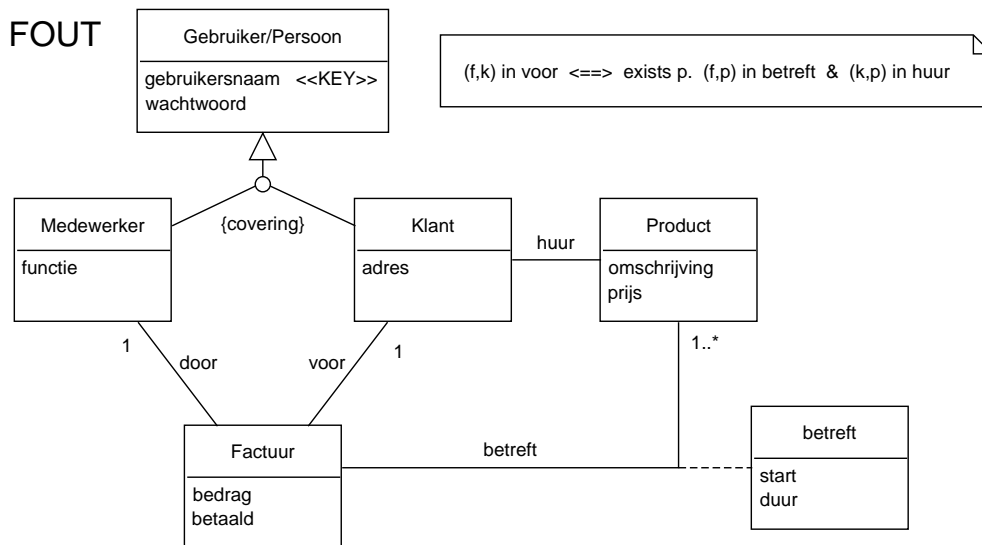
FOUT

Gebruiker/Persoon
gebruikersnaam <<KEY>>
wachtwoord

(f,k) in voor <==> exists p. (f,p) in betreft & (k,p) in huur

Medewerker
functie

{covering}

Klant
adres

huur

Product
omschrijving
prijs

1
door
voor
1
1..*

Factuur
bedrag
betaald

betreft

betreft
start
duur